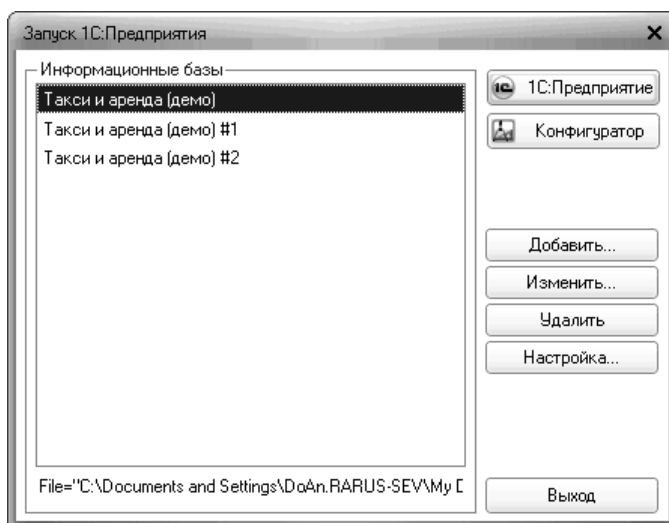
Запуск 1С:Предприятия

×

Информационные базы

Такси и аренда (демо)

Такси и аренда (демо) #1

Такси и аренда (демо) #2

1С:Предприятие

Конфигуратор

Добавить...

Изменить...

Удалить

Настройка...

File="C:\Documents and Settings\DoAn.RARUS-SEV\My D

Выход